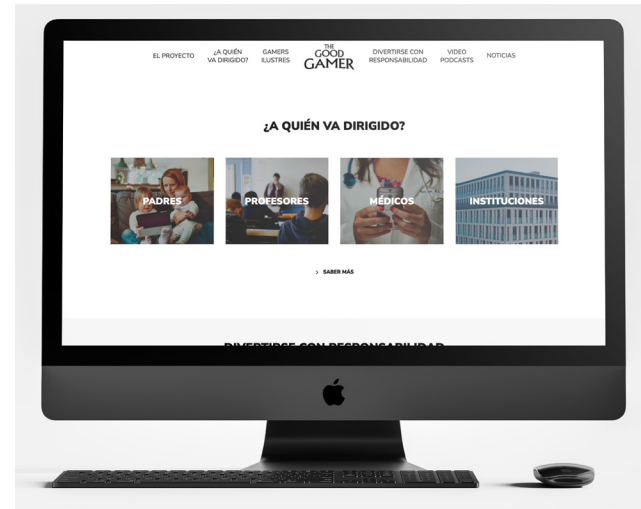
EL PROYECTO ¿A QUIÉN VA DIRIGIDO? GAMERS ILUSTRES THE GOOD GAMER DIVERTIRSE CON RESPONSABILIDAD VIDEO PODCASTS NOTICIAS

¿A QUIÉN VA DIRIGIDO?

PADRES PROFESORES MÉDICOS INSTITUCIONES

> SABER MÁS

DIVERTIRSE CON RESPONSABILIDAD